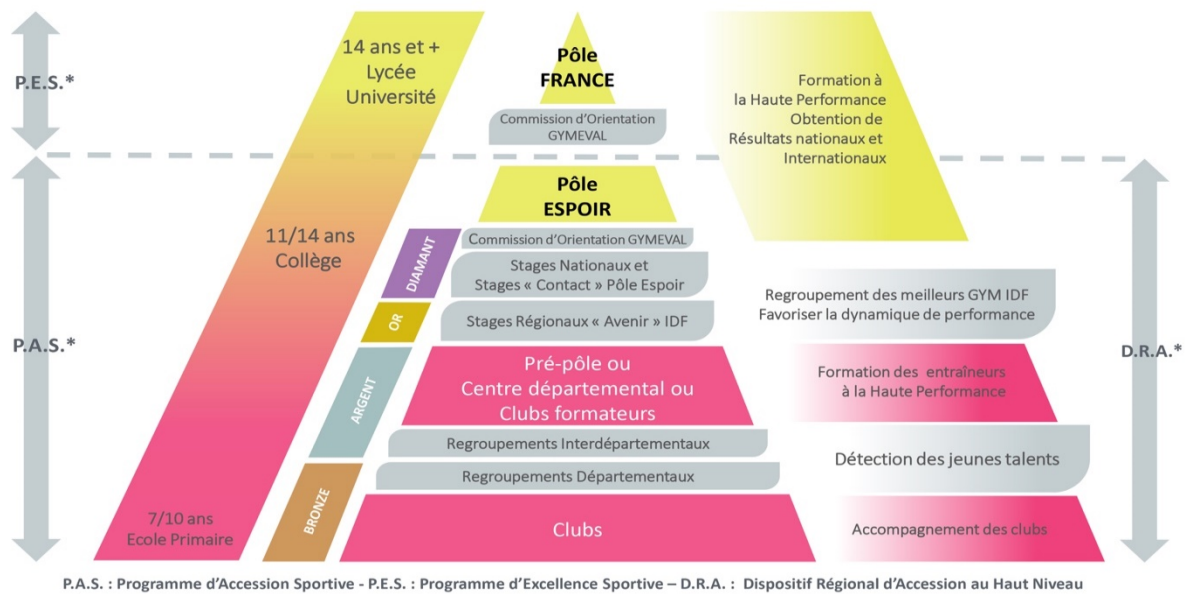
P.E.S.*

14 ans et + Lycée Université

Pôle FRANCE

Commission d'Orientation GYMEVAL

Formation à la Haute Performance Obtention de Résultats nationaux et Internationaux

P.A.S.*

11/14 ans Collège

Pôle ESPOIR

DIAMANT

Commission d'Orientation GYMEVAL

Stages Nationaux et Stages « Contact » Pôle Espoir

OR

Stages Régionaux « Avenir » IDF

Regroupement des meilleurs GYM IDF Favoriser la dynamique de performance

ARGENT

Pré-pôle ou Centre départemental ou Clubs formateurs

Formation des entraîneurs à la Haute Performance

D.R.A.*

Regroupements Interdépartementaux

Regroupements Départementaux

Détection des jeunes talents

7/10 ans Ecole Primaire

BRONZE

Clubs

Accompagnement des clubs

P.A.S. : Programme d'Accession Sportive - P.E.S. : Programme d'Excellence Sportive – D.R.A. : Dispositif Régional d'Accession au Haut Niveau